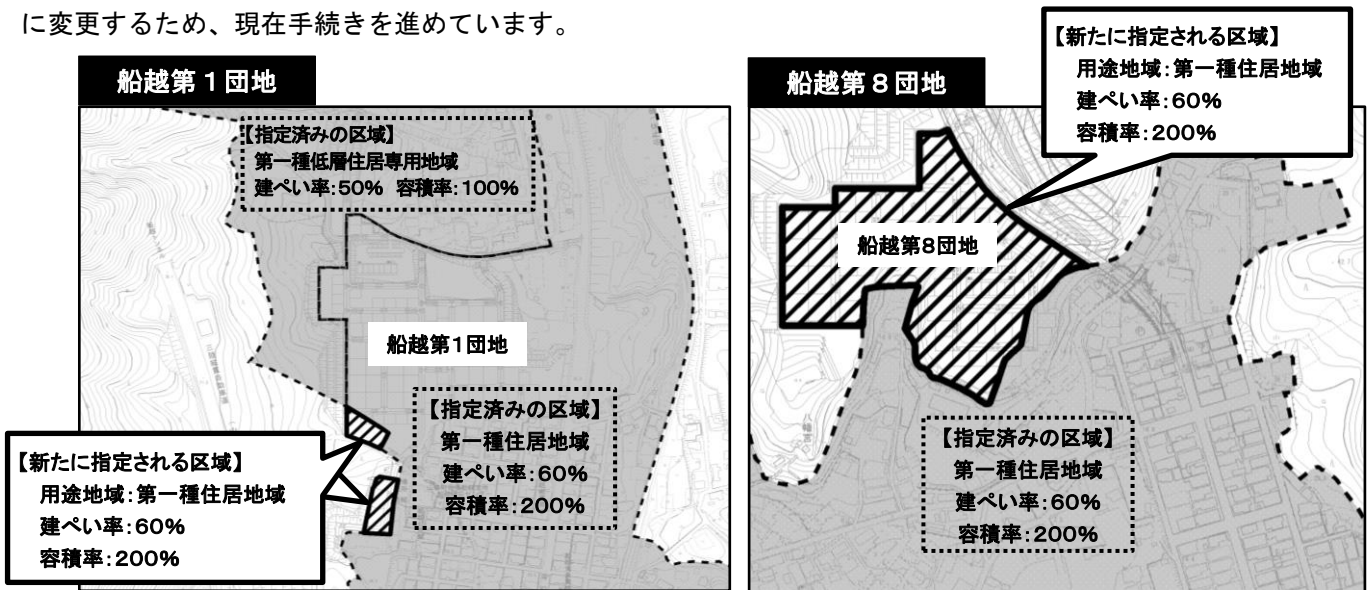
に変更するため、現在手続きを進めています。

船越第１団地

【指定済みの区域】
第一種低層住居専用地域
建ぺい率:50%　容積率:100%

船越第1団地

【指定済みの区域】
第一種住居地域
建ぺい率:60%
容積率:200%

【新たに指定される区域】
用途地域:第一種住居地域
建ぺい率:60%
容積率:200%

船越第８団地

【新たに指定される区域】
用途地域:第一種住居地域
建ぺい率:60%
容積率:200%

船越第8団地

【指定済みの区域】
第一種住居地域
建ぺい率:60%
容積率:200%